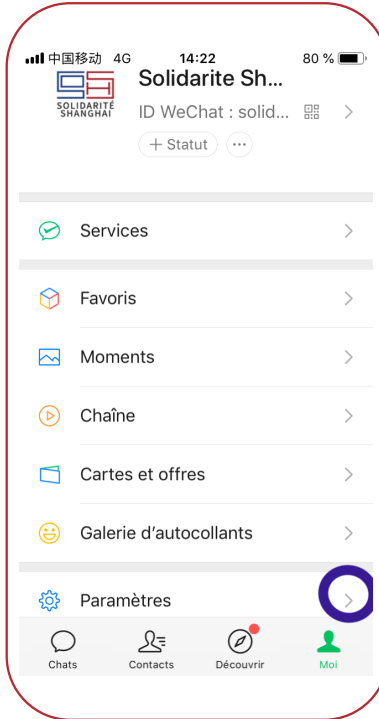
中国移动 4G 14:22 80 %

SOLIDARITÉ SHANGHAI

Solidarite Sh...

ID WeChat : solid...

+ Statut

Services

Favoris

Moments

Chaîne

Cartes et offres

Galerie d'autocollants

Paramètres

Chats

Contacts

Découvrir

Moi